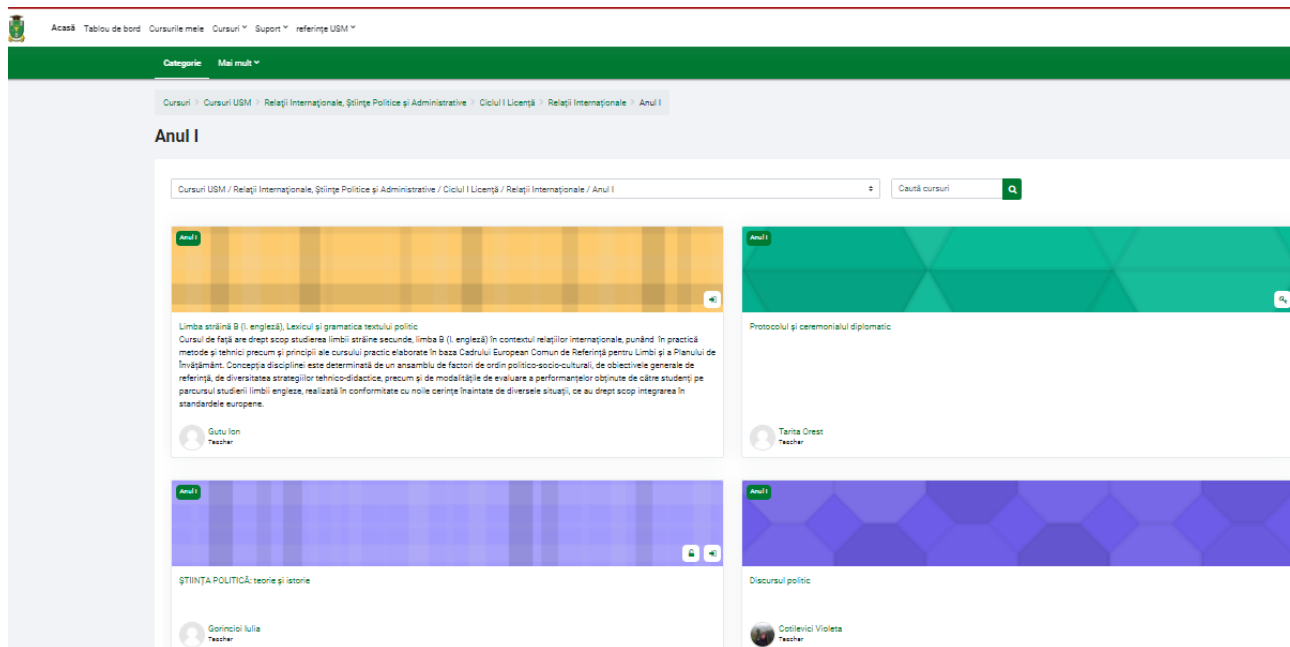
Acasă Tablou de bord Cursurile mele Cursuri Suport referințe USM

Categorie Mai mult

Cursuri > Cursuri USM > Relații Internaționale, Științe Politice și Administrative > Ciclul I Licență > Relații Internaționale > Anul I

Anul I

Cursuri USM / Relații Internaționale, Științe Politice și Administrative / Ciclul I Licență / Relații Internaționale / Anul I

Caută cursuri

Anul I

Limba străină B (l. engleză), Lexicul și gramatica textului politic
Cursul de față are drept scop studierea limbii străine secunde, limba B (l. engleză) în contextul relațiilor internaționale, punând în practică metode și tehnici precum și principii ale cursului practic elaborate în baza Cadrului European Comun de Referință pentru Limbi și a Planului de Învățământ. Concepția disciplinei este determinată de un ansamblu de factori de ordin politico-socio-culturali, de obiectivele generale de referință, de diversitatea strategiilor tehnico-didactice, precum și de modalitățile de evaluare a performanțelor obținute de către studenți pe parcursul studierii limbii engleze, realizată în conformitate cu noile cerințe înaintate de diversele situații, ce au drept scop integrarea în standardele europene.

Gutu Ion
Teacher

Anul I

Protocolul și ceremonialul diplomatic

Tarita Orest
Teacher

Anul I

ȘTIINȚA POLITICĂ: teorie și istorie

Gorincioi Iulia
Teacher

Anul I

Discursul politic

Cotilevici Violeta
Teacher